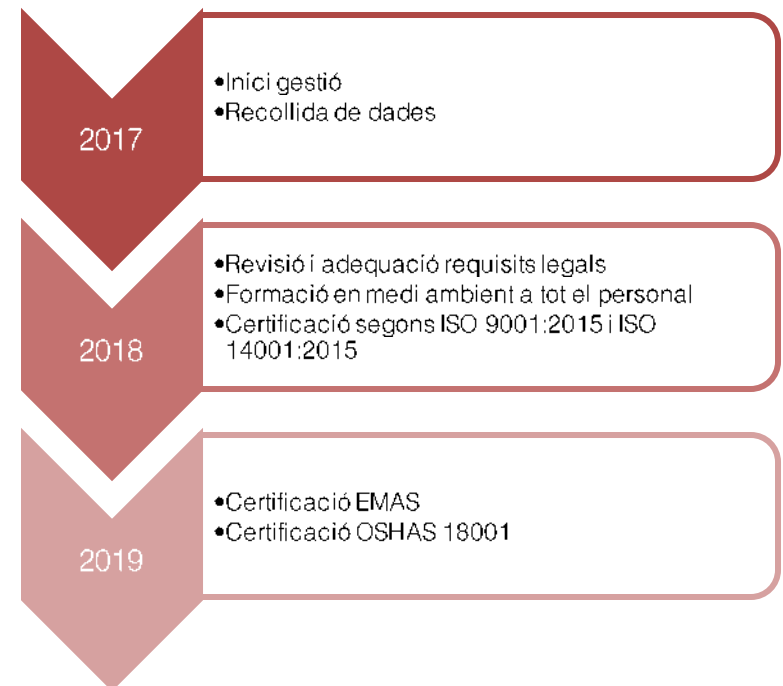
2017

•Inici gestió
•Recollida de dades

2018

•Revisió i adequació requisits legals
•Formació en medi ambient a tot el personal
•Certificació segons ISO 9001:2015 i ISO 14001:2015

2019

•Certificació EMAS
•Certificació OSHAS 18001